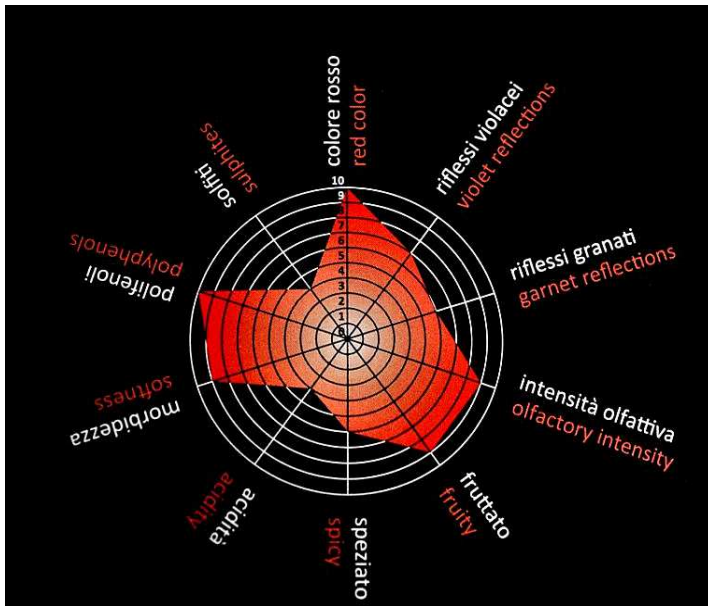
colore rosso
red color
riflessi violacei
violet reflections
riflessi granati
garnet reflections
intensità olfattiva
olfactory intensity
fruttato
fruity
speziato
spicy
acidità
acidity
morbidezza
softness
polifenoli
polyphenols
solfiti
sulphites
10
9
8
7
6
5
4
3
2
1
0